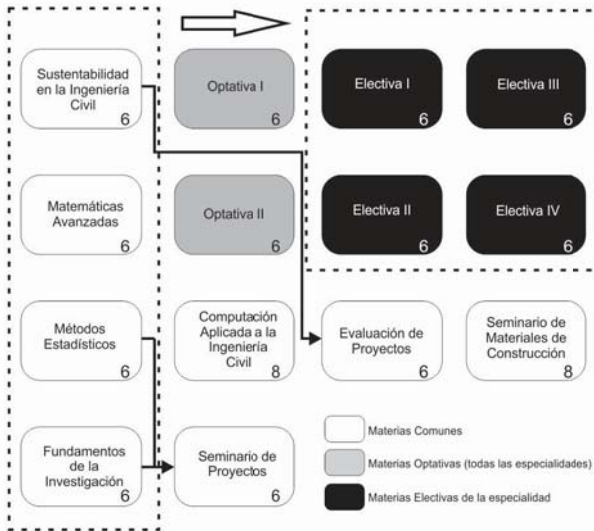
Sustentabilidad en la Ingeniería Civil
6

Optativa I
6

Electiva I
6

Electiva III
6

Matemáticas Avanzadas
6

Optativa II
6

Electiva II
6

Electiva IV
6

Métodos Estadísticos
6

Computación Aplicada a la Ingeniería Civil
8

Evaluación de Proyectos
6

Seminario de Materiales de Construcción
8

Fundamentos de la Investigación
6

Seminario de Proyectos
6

Materias Comunes

Materias Optativas (todas las especialidades)

Materias Electivas de la especialidad